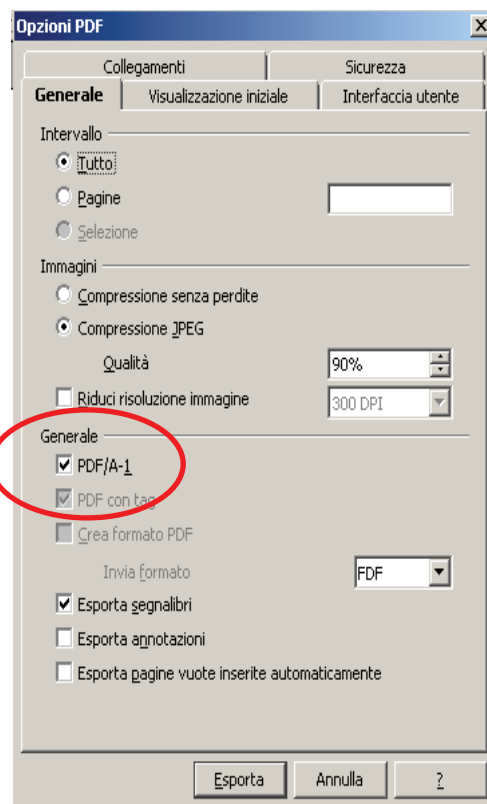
Opzioni PDF

X

Collegamenti

Sicurezza

Generale

Visualizzazione iniziale

Interfaccia utente

Intervallo

Tutto

Pagine

Selezione

Immagini

Compressione senza perdite

Compressione JPEG

Qualità

90%

Riduci risoluzione immagine

300 DPI

Generale

PDF/A-1

PDF con tag

Crea formato PDF

Invia formato

FDF

Esporta segnalibri

Esporta annotazioni

Esporta pagine vuote inserite automaticamente

Esporta

Annulla

?